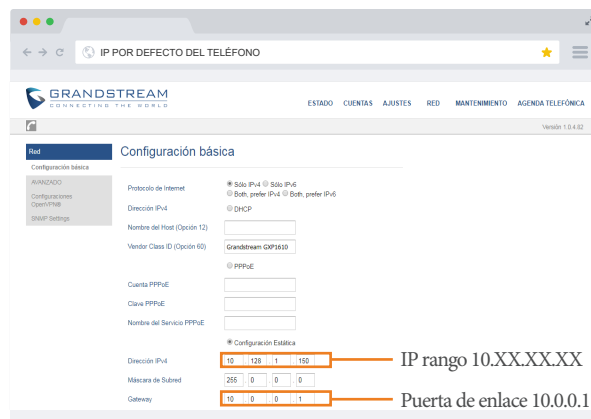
IP POR DEFECTO DEL TELÉFONO

GRANDSTREAM
CONNECTING THE WORLD

ESTADO CUENTAS AJUSTES RED MANTENIMIENTO AGENDA TELEFÓNICA

Versión 1.0.4.82

Red
Configuración básica
AVANZADO
Configuraciones OpenVPN®
SNMP Settings

Configuración básica

Protocolo de Internet
Sólo IPv4 Sólo IPv6
Both, prefer IPv4 Both, prefer IPv6

Dirección IPv4
DHCP

Nombre del Host (Opción 12)

Vendor Class ID (Opción 60)
Grandstream GXP1610

PPPoE

Cuenta PPPoE

Clave PPPoE

Nombre del Servicio PPPoE

Configuración Estática

Dirección IPv4
10 128 1 150

Máscara de Subred
255 0 0 0

Gateway
10 0 0 1

IP rango 10.XX.XX.XX

Puerta de enlace 10.0.0.1